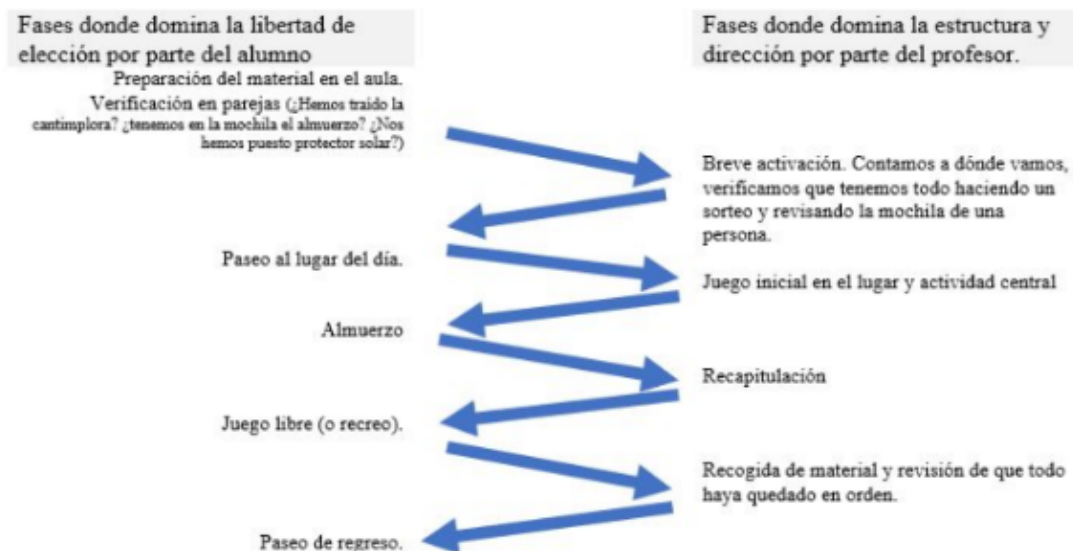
Fases donde domina la libertad de elección por parte del alumno

Fases donde domina la estructura y dirección por parte del profesor.

Preparación del material en el aula.

Verificación en parejas (¿Hemos traído la cantimplora? ¿tenemos en la mochila el almuerzo? ¿Nos hemos puesto protector solar?)

Breve activación. Contamos a dónde vamos, verificamos que tenemos todo haciendo un sorteo y revisando la mochila de una persona.

Paseo al lugar del día.

Juego inicial en el lugar y actividad central

Almuerzo

Recapitulación

Juego libre (o recreo).

Recogida de material y revisión de que todo haya quedado en orden.

Paseo de regreso.